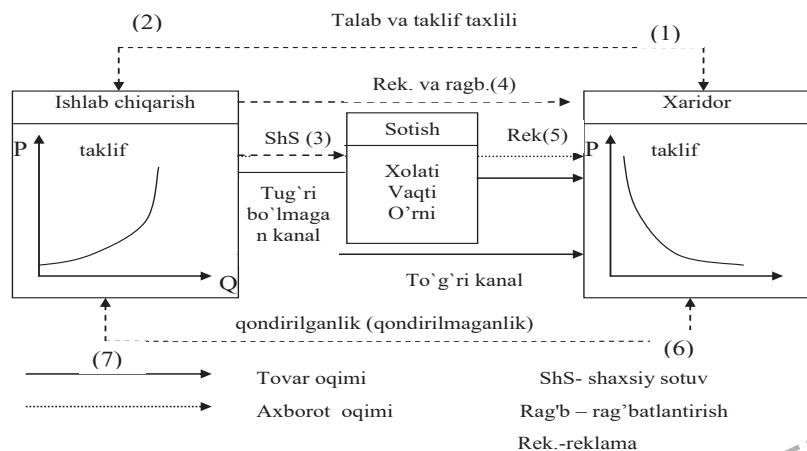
(2)

Talab va taklif taxlili

(1)

Ishlab chiqarish

Rek. va ragb.(4)

Xaridor

P

taklif

ShS (3)

Sotish

Rek(5)

P

taklif

Xolati
Vaqti
O'rni

Tug`ri bo`lmagan kanal

Q

To`g`ri kanal

qondirilganlik (qondirilmaganlik)

(7)

(6)

Tovar oqimi

ShS- shaxsiy sotuv

Axborot oqimi

Rag'b – rag'batlantirish

Rek.-reklama